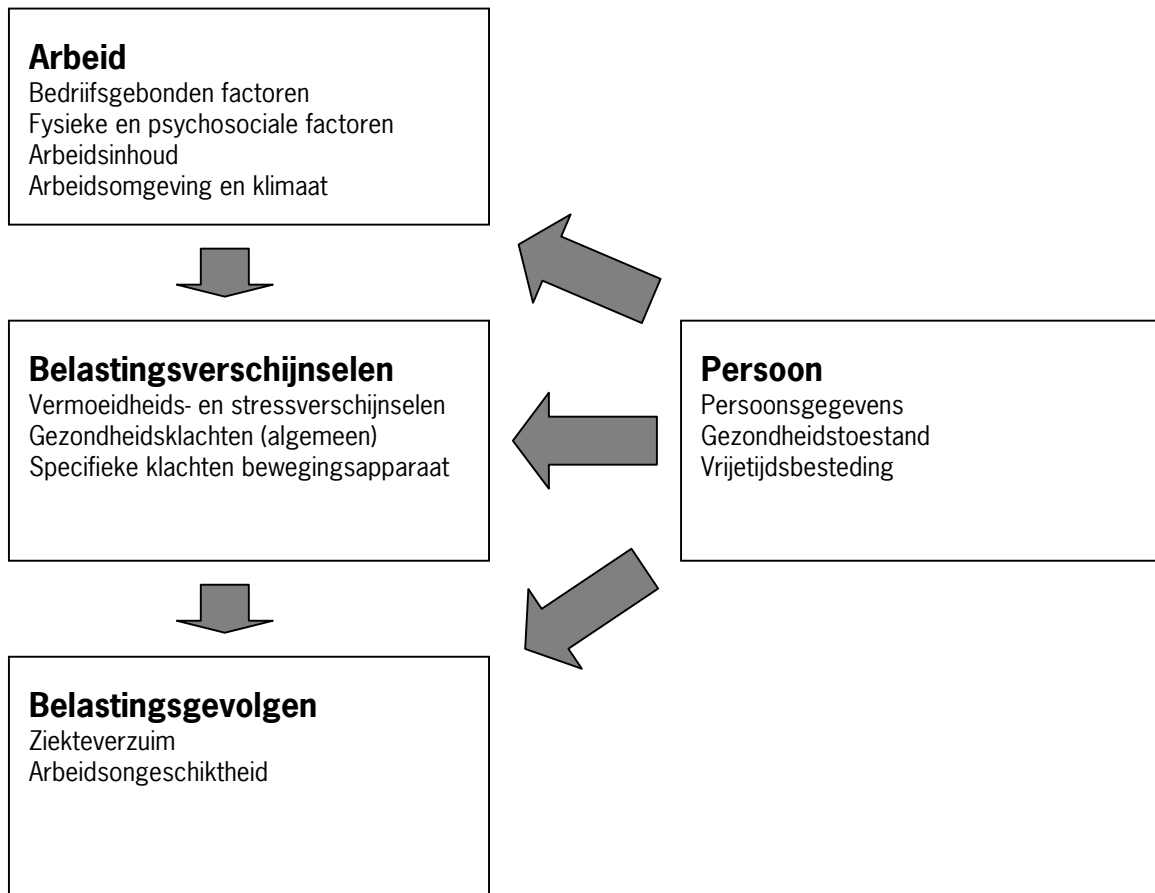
**Arbeid**
Bedrijfsgebonden factoren
Fysieke en psychosociale factoren
Arbeidsinhoud
Arbeidsomgeving en klimaat

**Belastingsverschijnselen**
Vermoeidheids- en stressverschijnselen
Gezondheidsklachten (algemeen)
Specifieke klachten bewegingsapparaat

**Persoon**
Persoonsgegevens
Gezondheidstoestand
Vrijetijdsbesteding

**Belastingsgevolgen**
Ziekteverzuim
Arbeidsongeschiktheid